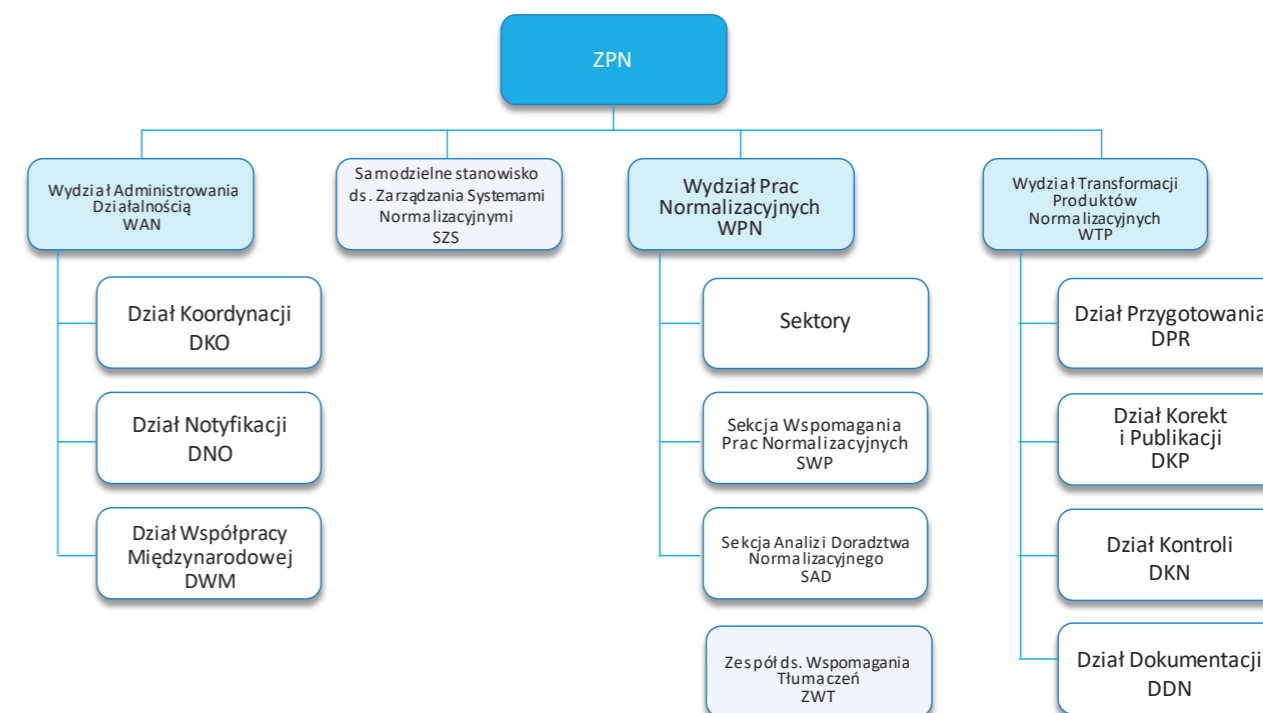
ZPN

Wydział Administrowania Działalnością
WAN

Dział Koordynacji
DKO

Dział Notyfikacji
DNO

Dział Współpracy Międzynarodowej
DWM

Samodzielne stanowisko ds. Zarządzania Systemami Normalizacyjnymi
SZS

Wydział Prac Normalizacyjnych
WPN

Sektory

Sekcja Wspomagania Prac Normalizacyjnych
SWP

Sekcja Analizi Doradztwa Normalizacyjnego
SAD

Zespół ds. Wspomagania Tłumaczeń
ZWT

Wydział Transformacji Produktów Normalizacyjnych
WTP

Dział Przygotowania
DPR

Dział Korekt i Publikacji
DKP

Dział Kontroli
DKN

Dział Dokumentacji
DDN